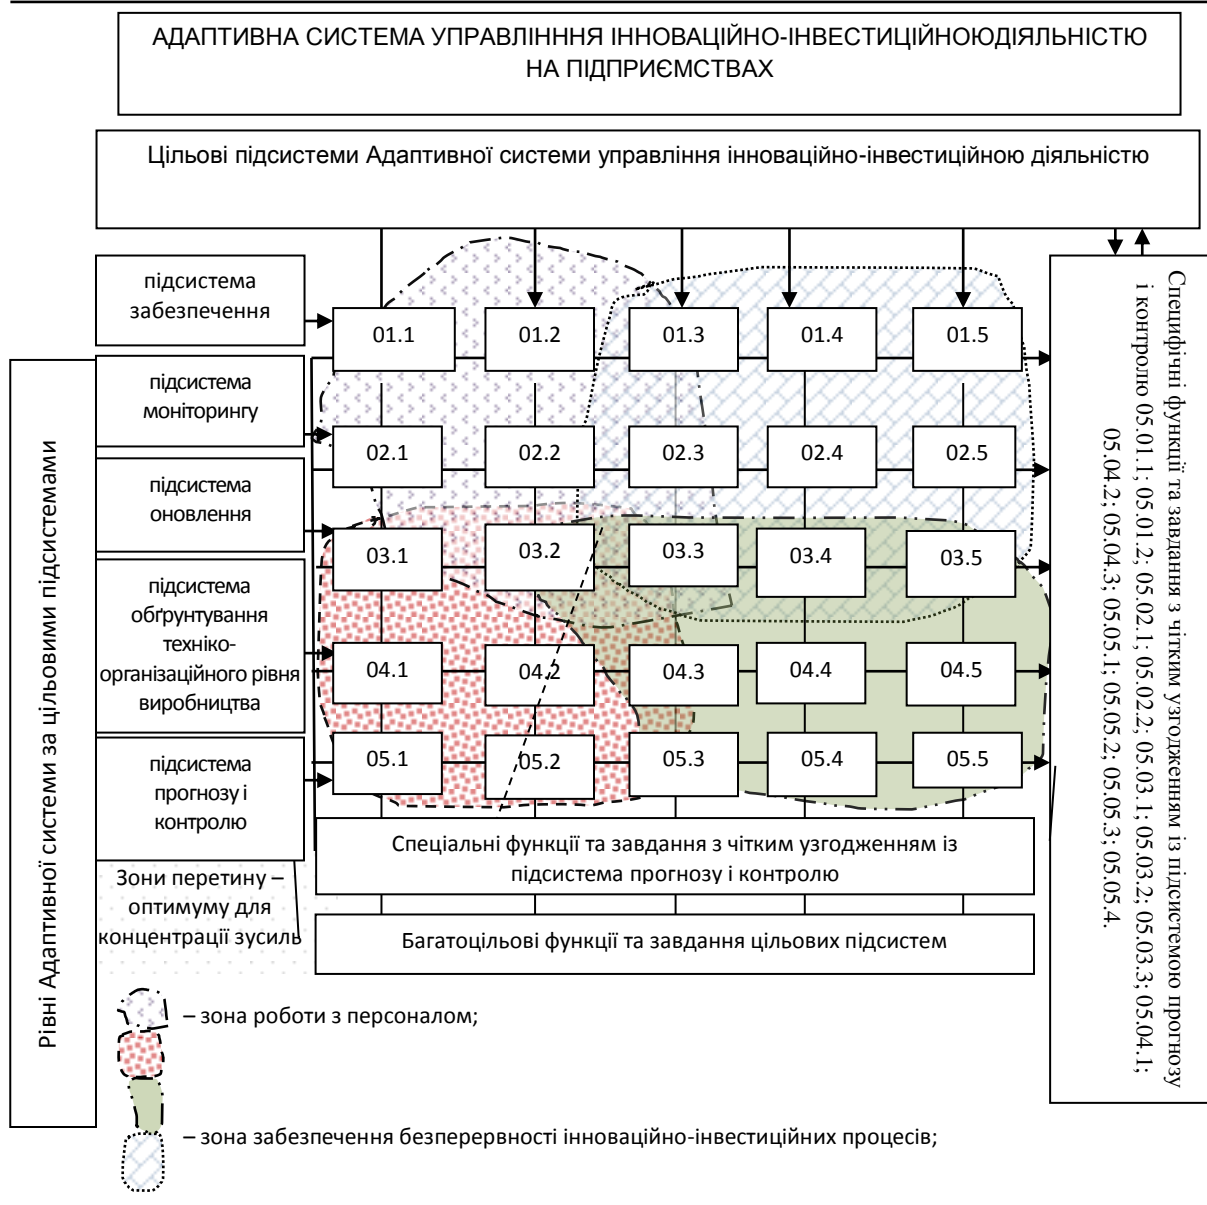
АДАПТИВНА СИСТЕМА УПРАВЛІНННЯ ІННОВАЦІЙНО-ІНВЕСТИЦІЙНОЮДІЯЛЬНІСТЮ НА ПІДПРИЄМСТВАХ

Цільові підсистеми Адаптивної системи управління інноваційно-інвестиційною діяльністю

Рівні Адаптивної системи за цільовими підсистемами

підсистема забезпечення

підсистема моніторингу

підсистема оновлення

підсистема обґрунтування техніко-організаційного рівня виробництва

підсистема прогнозу і контролю

| 01.1 | 01.2 | 01.3 | 01.4 | 01.5 |
|---|---|---|---|---|
| 02.1 | 02.2 | 02.3 | 02.4 | 02.5 |
| 03.1 | 03.2 | 03.3 | 03.4 | 03.5 |
| 04.1 | 04.2 | 04.3 | 04.4 | 04.5 |
| 05.1 | 05.2 | 05.3 | 05.4 | 05.5 |

Специфічні функції та завдання з чітким узгодженням із підсистемою прогнозу і контролю 05.01.1; 05.01.2; 05.02.1; 05.02.2; 05.03.1; 05.03.2; 05.03.3; 05.04.1; 05.04.2; 05.04.3; 05.05.1; 05.05.2; 05.05.3; 05.05.4.

Спеціальні функції та завдання з чітким узгодженням із підсистема прогнозу і контролю

Зони перетину – оптимуму для концентрації зусиль

Багатоцільові функції та завдання цільових підсистем

– зона роботи з персоналом;

– зона забезпечення безперервності інноваційно-інвестиційних процесів;